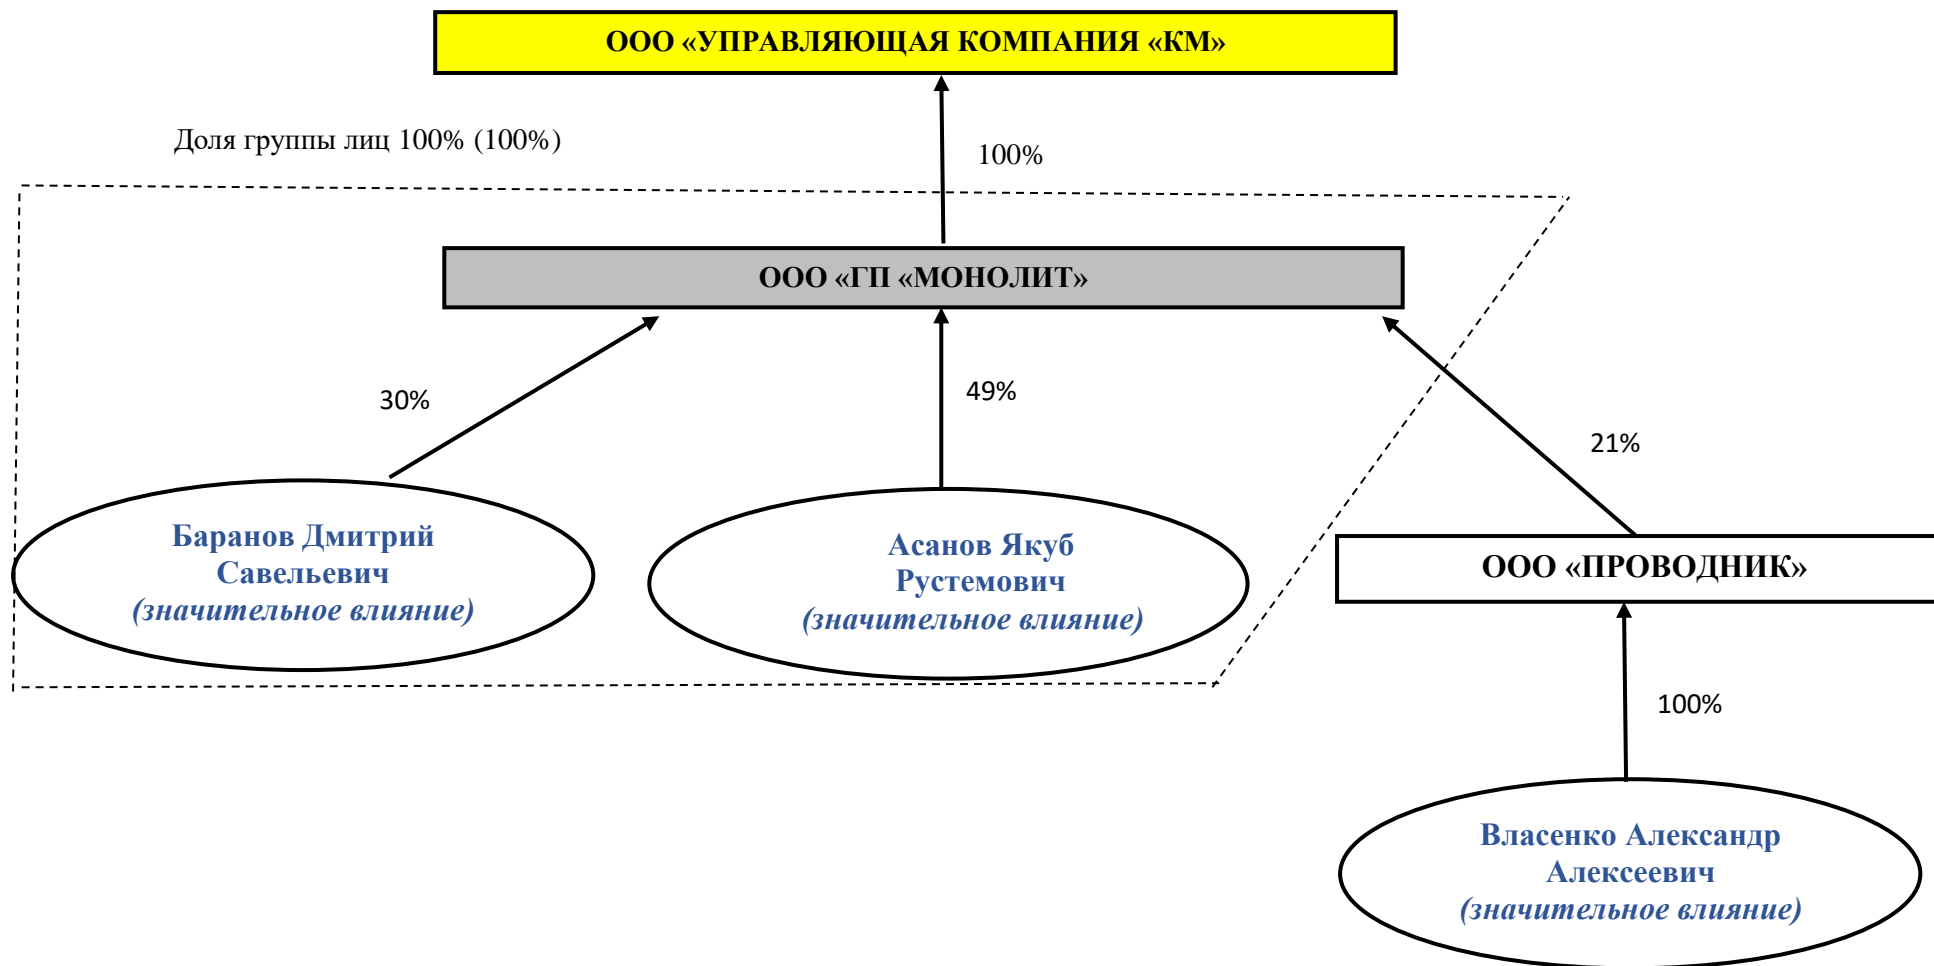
ООО «УПРАВЛЯЮЩАЯ КОМПАНИЯ «КМ»

Доля группы лиц 100% (100%)

100%

ООО «ГП «МОНОЛИТ»

30%

49%

21%

Баранов Дмитрий Савельевич (значительное влияние)

Асанов Якуб Рустемович (значительное влияние)

ООО «ПРОВОДНИК»

100%

Власенко Александр Алексеевич (значительное влияние)